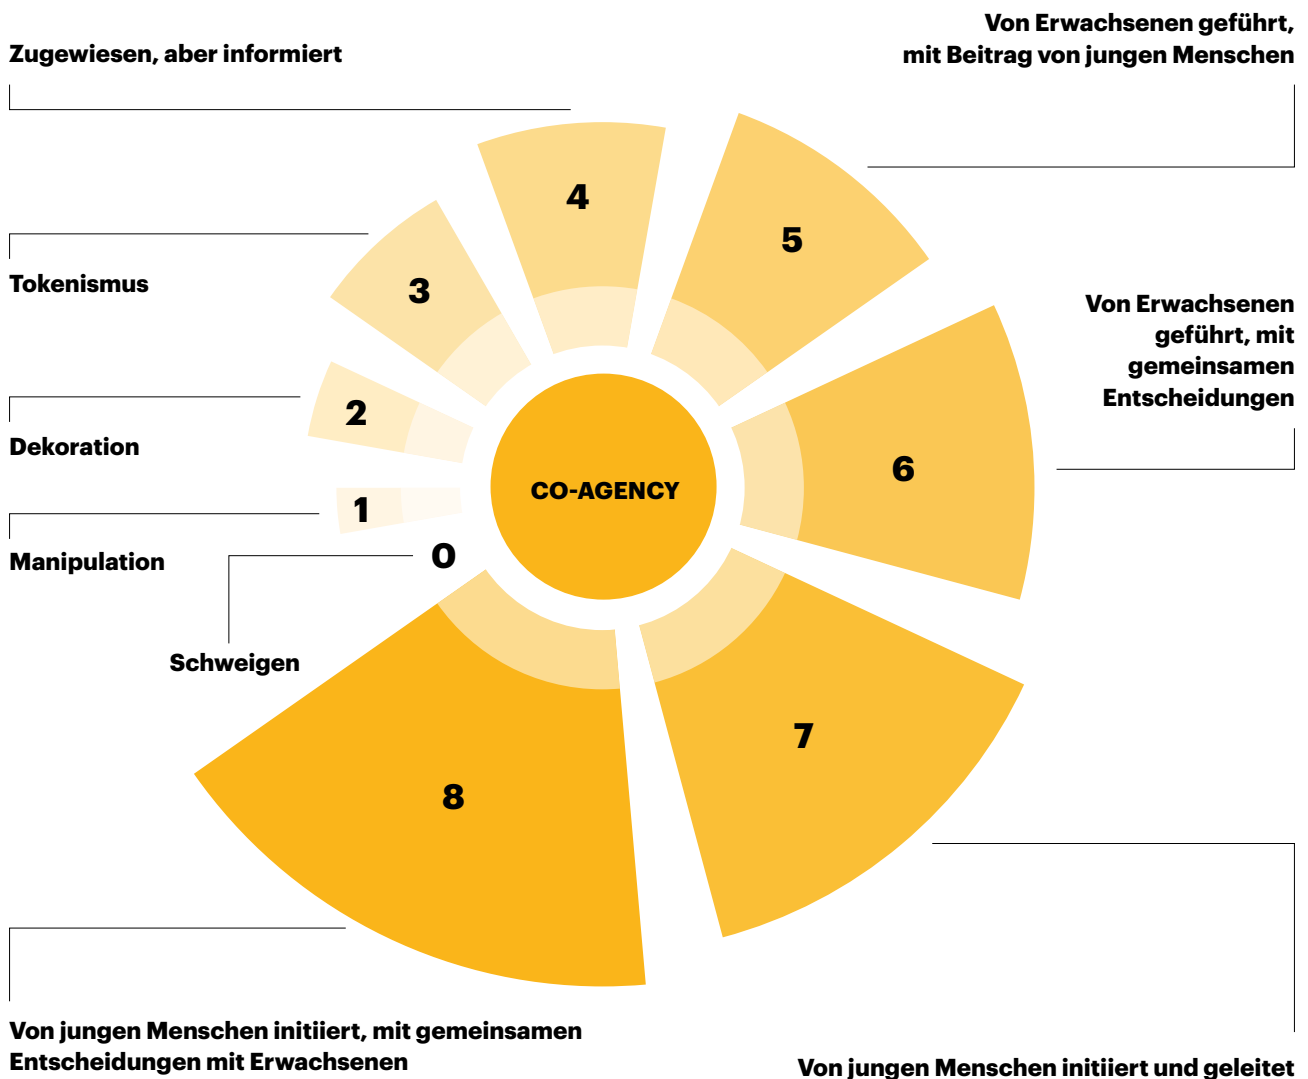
Zugewiesen, aber informiert

Von Erwachsenen geführt, mit Beitrag von jungen Menschen

4

5

3

Tokenismus

Von Erwachsenen geführt, mit gemeinsamen Entscheidungen

2

Dekoration

6

CO-AGENCY

1

Manipulation

0

Schweigen

7

8

Von jungen Menschen initiiert, mit gemeinsamen Entscheidungen mit Erwachsenen

Von jungen Menschen initiiert und geleitet